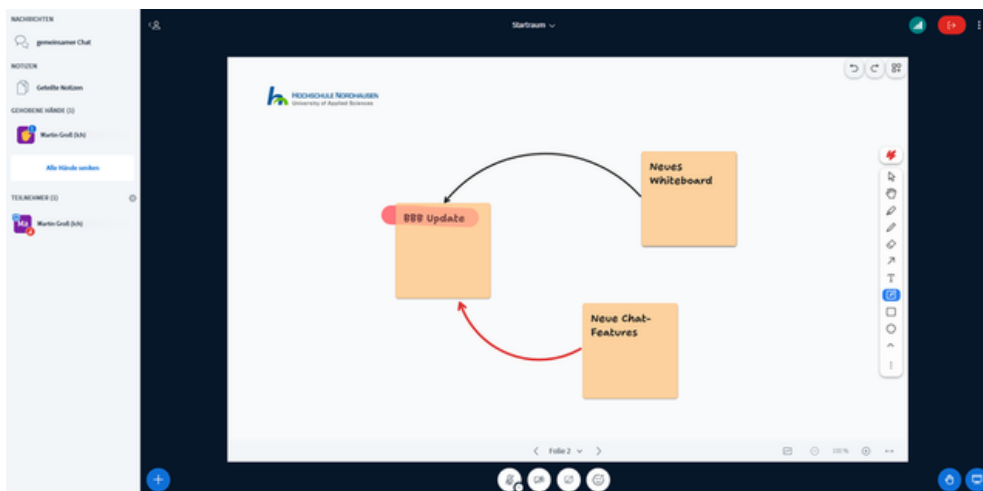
NACHRICHTEN

gemeinsamer Chat

NOTIZEN

Geteilte Notizen

GEHOBENE HÄNDE (1)

Martin Groß (Ich)

Alle Hände senken

TEILNEHMER (1)

Ma Martin Groß (Ich)

Startraum

HOCHSCHULE NORDHAUSEN
University of Applied Sciences

Neues Whiteboard

BBB Update

Neue Chat-Features

T

Folie 2

100%